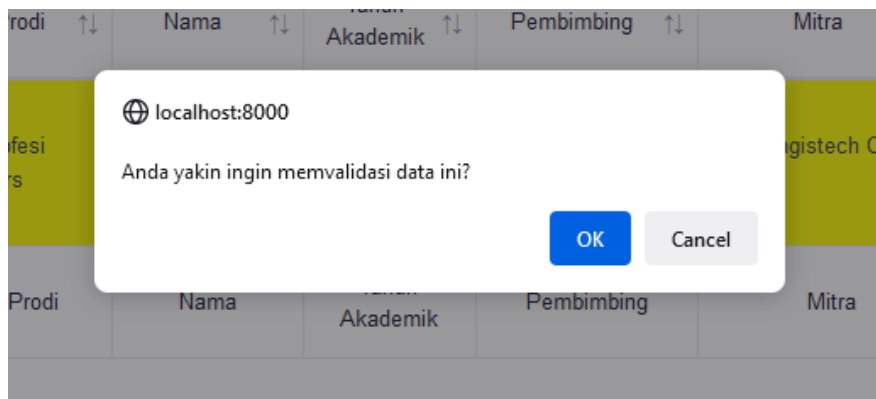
| rodi ⇅ | Nama ⇅ | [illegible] Akademik ⇅ | Pembimbing ⇅ | Mitra |
|---|---|---|---|---|
| ofesi rs | | | | gistech C |
| Prodi | Nama | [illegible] Akademik | Pembimbing | Mitra |

localhost:8000

Anda yakin ingin memvalidasi data ini?

OK

Cancel